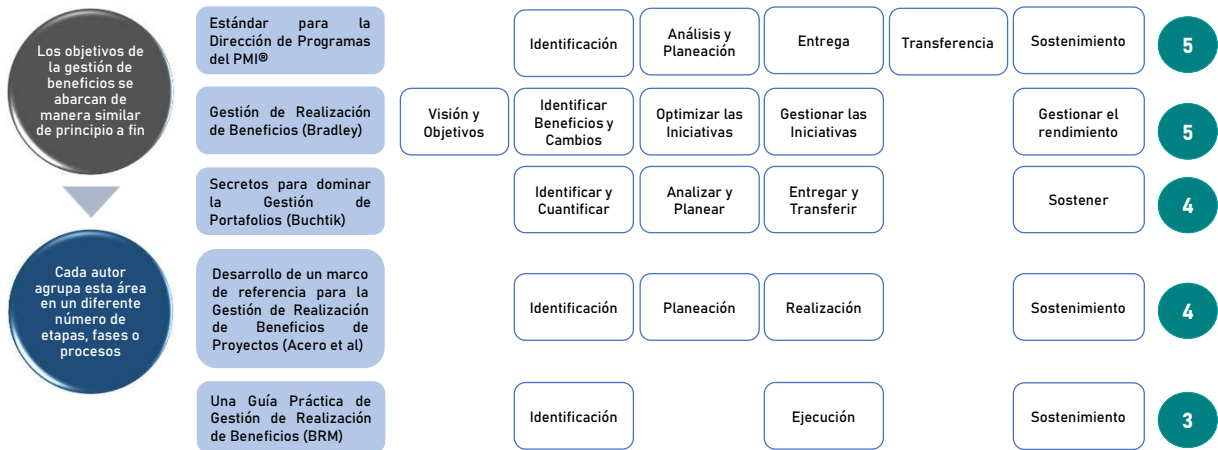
Los objetivos de la gestión de beneficios se abarcan de manera similar de principio a fin

Cada autor agrupa esta área en un diferente número de etapas, fases o procesos

| | | | | | | | |
|---|---|---|---|---|---|---|---|
| Estándar para la Dirección de Programas del PMI® | | Identificación | Análisis y Planeación | Entrega | Transferencia | Sostenimiento | 5 |
| Gestión de Realización de Beneficios (Bradley) | Visión y Objetivos | Identificar Beneficios y Cambios | Optimizar las Iniciativas | Gestionar las Iniciativas | | Gestionar el rendimiento | 5 |
| Secretos para dominar la Gestión de Portafolios (Buchtik) | | Identificar y Cuantificar | Analizar y Planear | Entregar y Transferir | | Sostener | 4 |
| Desarrollo de un marco de referencia para la Gestión de Realización de Beneficios de Proyectos (Acero et al) | | Identificación | Planeación | Realización | | Sostenimiento | 4 |
| Una Guía Práctica de Gestión de Realización de Beneficios (BRM) | | Identificación | | Ejecución | | Sostenimiento | 3 |